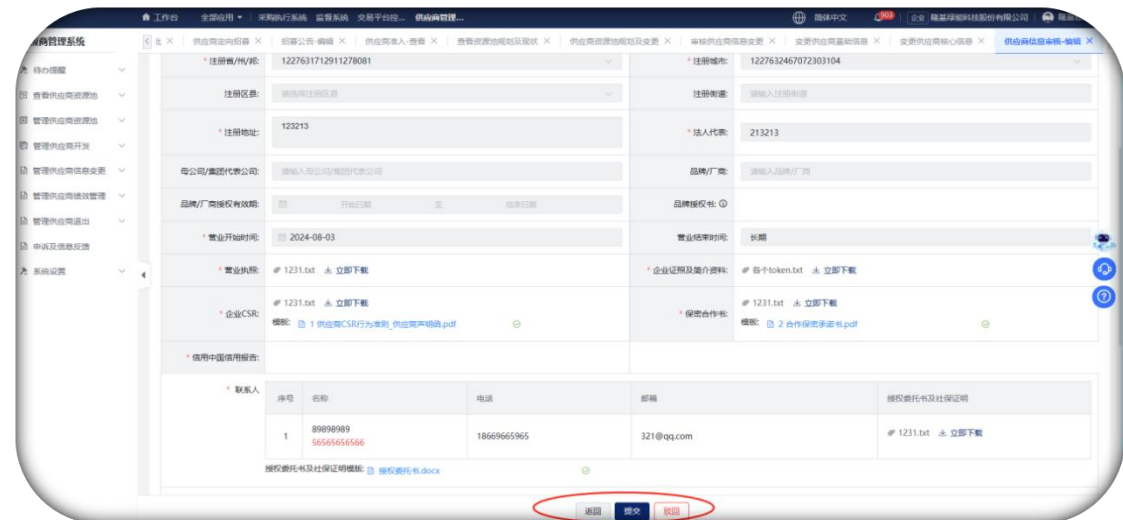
工作台 全部应用 采购执行系统 监督系统 交易平台控... 供应商管理... 简体中文 903 企业 隆基绿能科技股份有限公司

商管理系统

待办提醒
查看供应商资源池
管理供应商资源池
管理供应商开发
管理供应商信息变更
管理供应商绩效管理
管理供应商退出
申诉及信息反馈
系统设置

供应商定向招募 | 招募公告-编辑 | 供应商准入-查看 | 查看资源池规划及现状 | 供应商资源池规划及变更 | 审核供应商信息变更 | 变更供应商基础信息 | 变更供应商核心信息 | 供应商信息审核-编辑

* 注册省/州/郡: 1227631712911278081
* 注册城市: 1227632467072303104
注册区县: 请选择注册区县
注册街道: 请输入注册街道
* 注册地址: 123213
* 法人代表: 213213
母公司/集团代表公司: 请输入母公司/集团代表公司
品牌/厂商: 请输入品牌/厂商
品牌/厂商授权有效期: 开始日期 至 结束日期
品牌授权书:
* 营业开始时间: 2024-08-03
营业结束时间: 长期
* 营业执照: 1231.txt 立即下载
* 企业证照及简介资料: 各个token.txt 立即下载
* 企业CSR: 1231.txt 立即下载
模板: 1 供应商CSR行为准则_供应商声明函.pdf
* 保密合作书: 1231.txt 立即下载
模板: 2 合作保密承诺书.pdf
* 信用中国信用报告:
* 联系人

| 序号 | 名称 | 电话 | 邮箱 | 授权委托书及社保证明 |
|---|---|---|---|---|
| 1 | 89898989 56565656566 | 18669665965 | 321@qq.com | 1231.txt 立即下载 |

授权委托书及社保证明模板: 授权委托书.docx

返回 提交 驳回